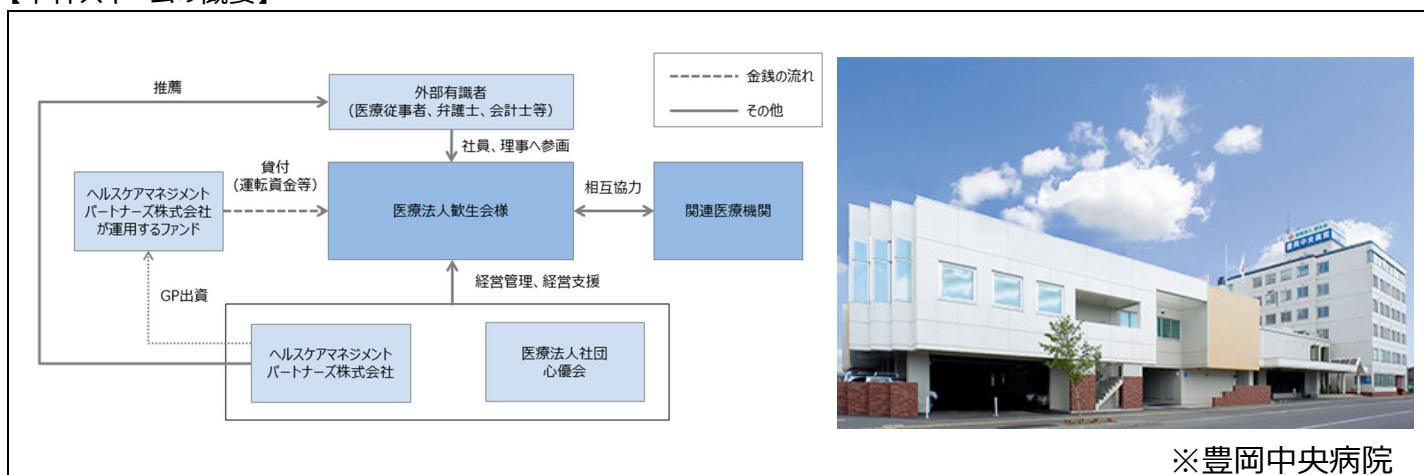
【本件スキームの概要】

推薦

外部有識者
(医療従事者、弁護士、会計士等)

金銭の流れ
その他

社員、理事へ参画

貸付
(運転資金等)

ヘルスケアマネジメントパートナーズ株式会社が運用するファンド

医療法人歓生会様

相互協力

関連医療機関

GP出資

経営管理、経営支援

ヘルスケアマネジメントパートナーズ株式会社

医療法人社団
心優会

豊岡中央病院

※豊岡中央病院